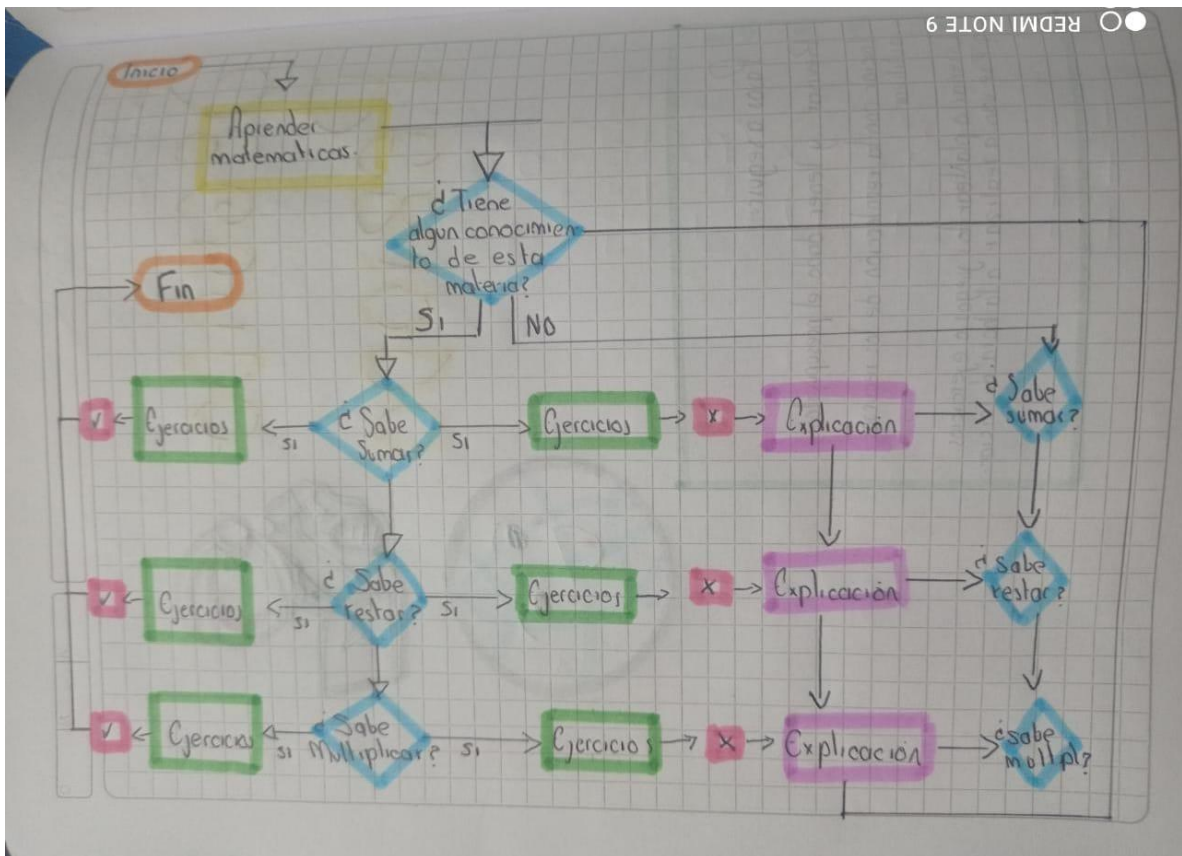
REDMI NOTE 9

Inicio

Aprender matematicas.

¿Tiene algun conocimiento de esta materia?

Fin

Si

NO

✓ Ejercicios si ¿Sabe Sumar? Si Ejercicios X Explicación ¿Sabe sumar?

✓ Ejercicios si ¿Sabe restar? Si Ejercicios X Explicación ¿Sabe restar?

✓ Ejercicios si Sabe Multiplicar? Si Ejercicios X Explicación ¿sabe multipl?